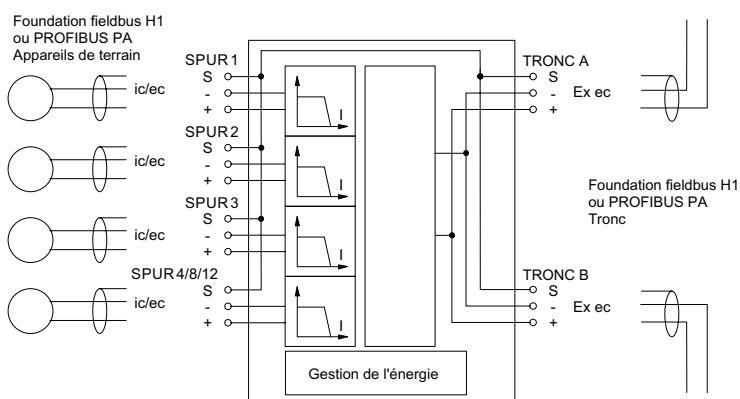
Foundation fieldbus H1
ou PROFIBUS PA
Appareils de terrain

SPUR 1
S
-
+
ic/ec

SPUR 2
S
-
+
ic/ec

SPUR 3
S
-
+
ic/ec

SPUR 4/8/12
S
-
+
ic/ec

I
I
I
I

Gestion de l'énergie

TRONC A
S
-
+
Ex ec

Foundation fieldbus H1
ou PROFIBUS PA
Tronc

TRONC B
S
-
+
Ex ec